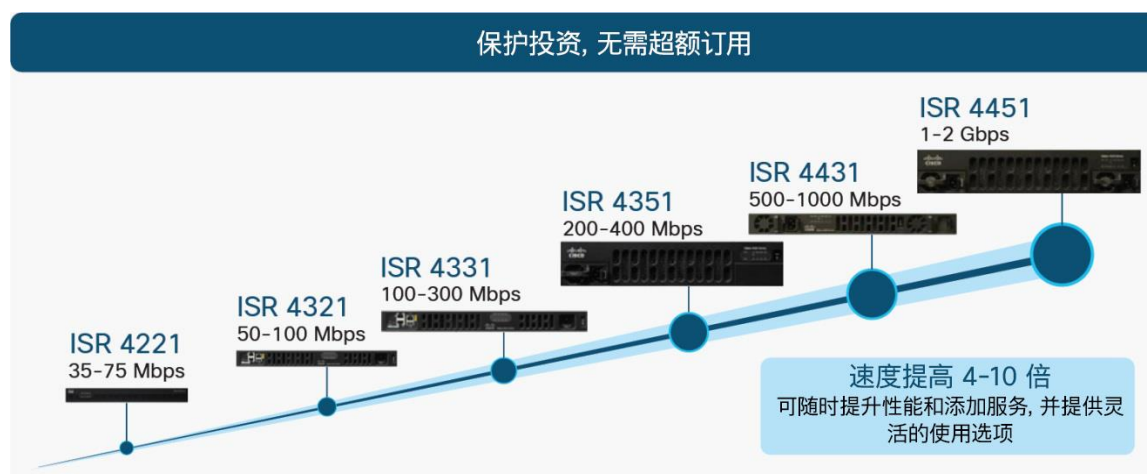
保护投资, 无需超额订用

ISR 4451
1-2 Gbps

ISR 4431
500-1000 Mbps

ISR 4351
200-400 Mbps

ISR 4331
100-300 Mbps

ISR 4321
50-100 Mbps

ISR 4221
35-75 Mbps

速度提高 4-10 倍
可随时提升性能和添加服务, 并提供灵活的使用选项